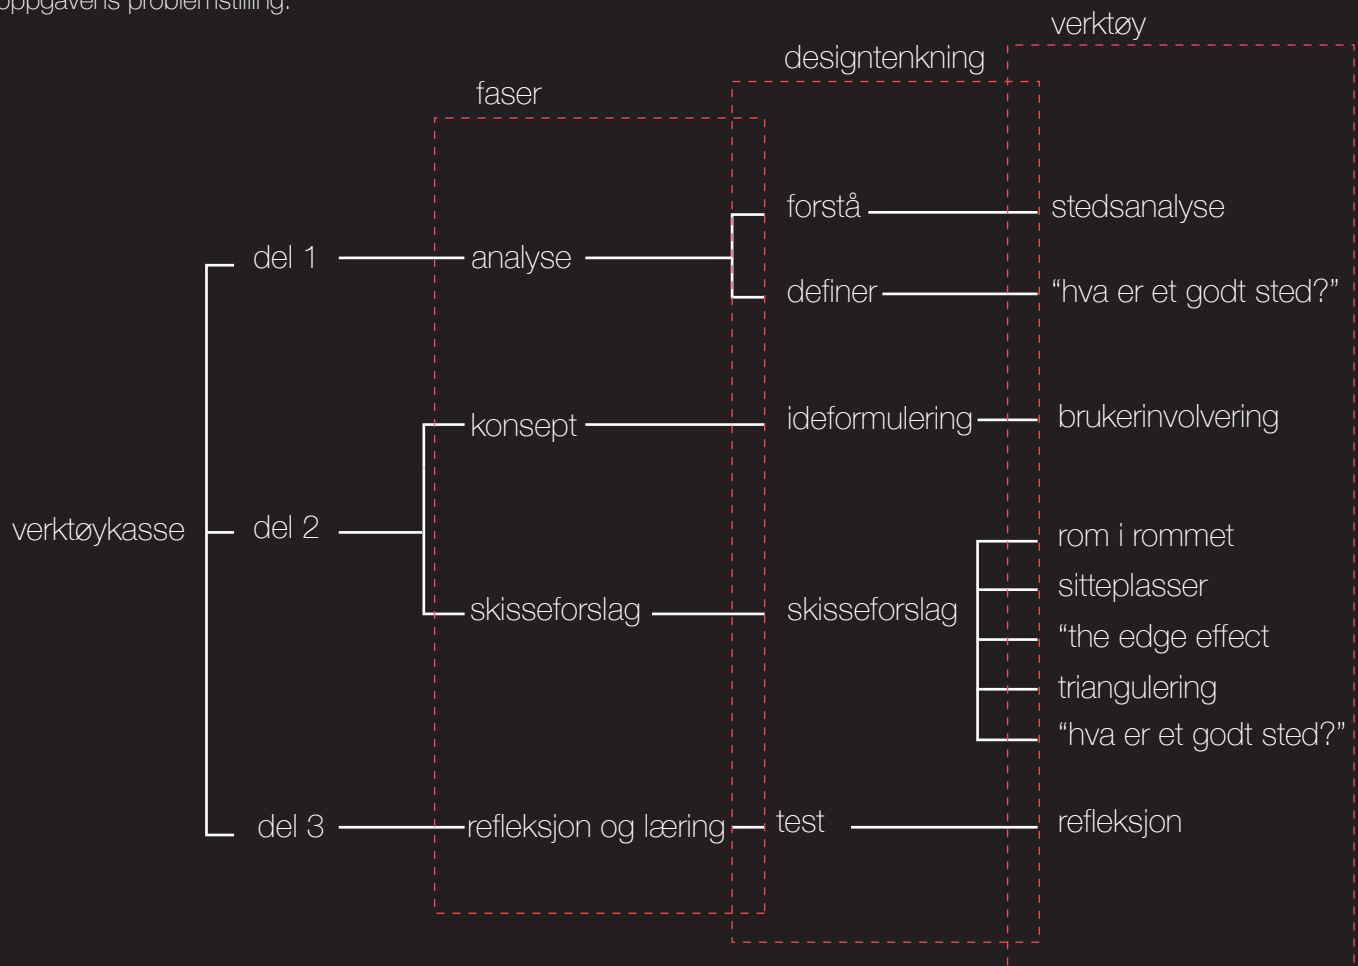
oppgavens problemstilling.

verktøy

designtenkning

faser

verktøykasse

del 1

del 2

del 3

analyse

konsept

skisseforslag

refleksjon og læring

forstå

definer

ideformulering

skisseforslag

test

stedsanalyse

“hva er et godt sted?”

brukerinvolvering

rom i rommet

sitteplasser

“the edge effect

triangulering

“hva er et godt sted?”

refleksjon